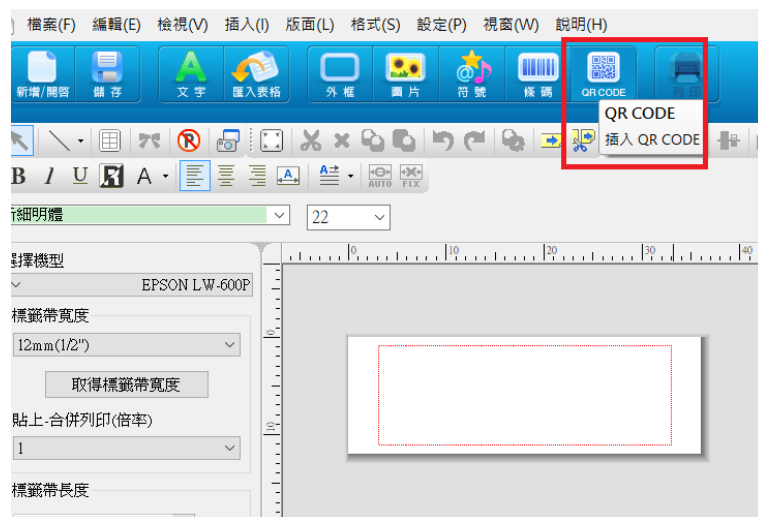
檔案(F) 編輯(E) 檢視(V) 插入(I) 版面(L) 格式(S) 設定(P) 視窗(W) 說明(H)

新增/開啟 儲存 文字 匯入表格 外框 圖片 符號 條碼 QR CODE 列印

QR CODE
插入 QR CODE

B I U A AUTO FIX

細明體 22

選擇機型
EPSON LW-600P
標籤帶寬度
12mm(1/2")
取得標籤帶寬度
貼上-合併列印(倍率)
1
標籤帶長度

0 10 20 30 40
0
10